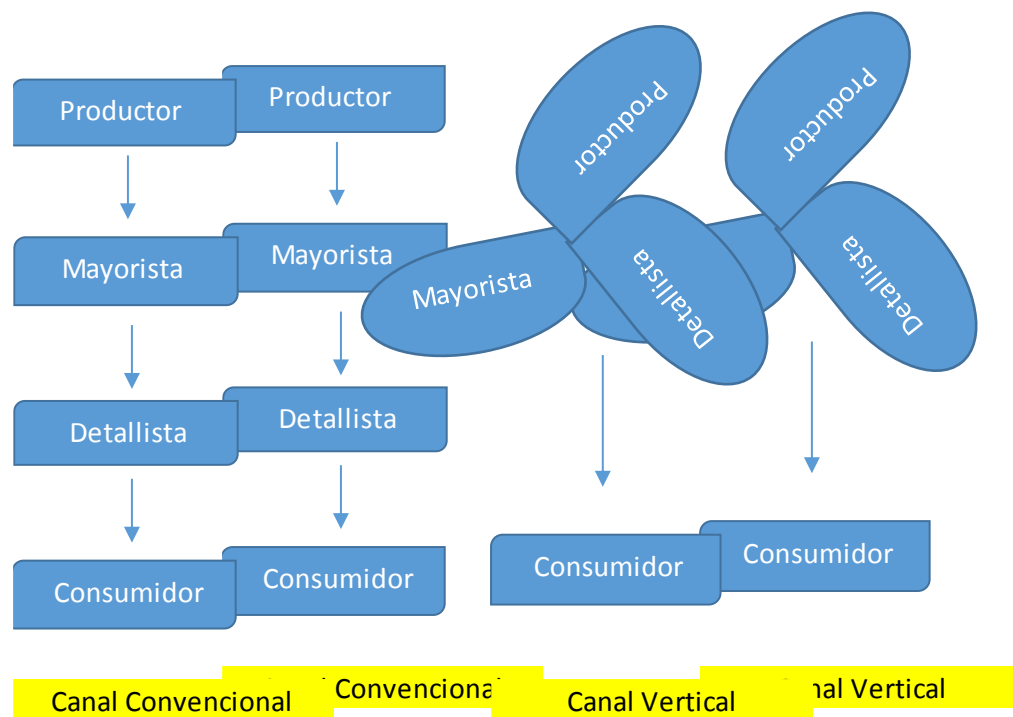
Productor
Productor
Productor
Productor
Mayorista
Mayorista
Mayorista
Detallista
Detallista
Detallista
Detallista
Consumidor
Consumidor
Consumidor
Consumidor
Canal Convencional
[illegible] Convencional
Canal Vertical
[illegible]nal Vertical